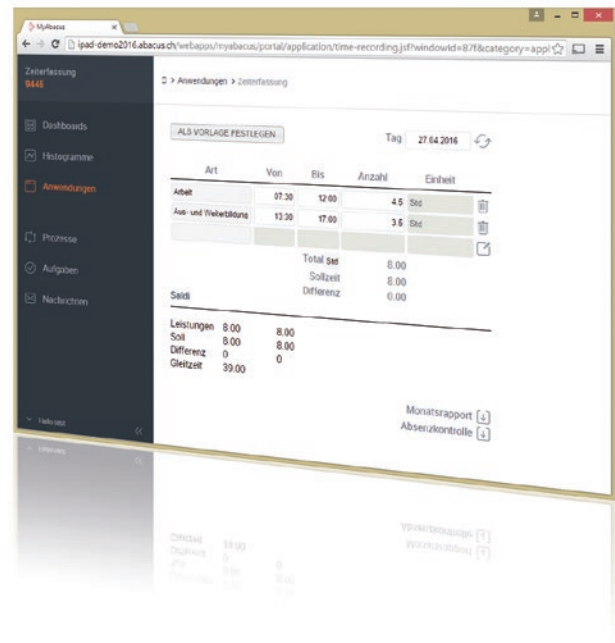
MyAbacus

ipad-demo2016.abacus.ch/webapps/myabacus/portal/application/time-recording.jsf?windowId=87f&category=appl

Zeiterfassung
9445

Dashboards
Histogramme
Anwendungen
Prozesse
Aufgaben
Nachrichten

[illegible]

> Anwendungen > Zeiterfassung

ALS VORLAGE FESTLEGEN

Tag 27.04.2016

| Art | Von | Bis | Anzahl | Einheit |
|---|---|---|---|---|
| Arbeit | 07:30 | 12:00 | 4.5 | Std |
| Aus- und Weiterbildung | 13:30 | 17:00 | 3.5 | Std |
| | | | | |

Total Std 8.00
Sollzeit 8.00
Differenz 0.00

Saldi

| | | |
|---|---|---|
| Leistungen | 8.00 | 8.00 |
| Soll | 8.00 | 8.00 |
| Differenz | 0 | 0 |
| Gleitzeit | 39.00 | |

Monatsrapport
Absenzkontrolle